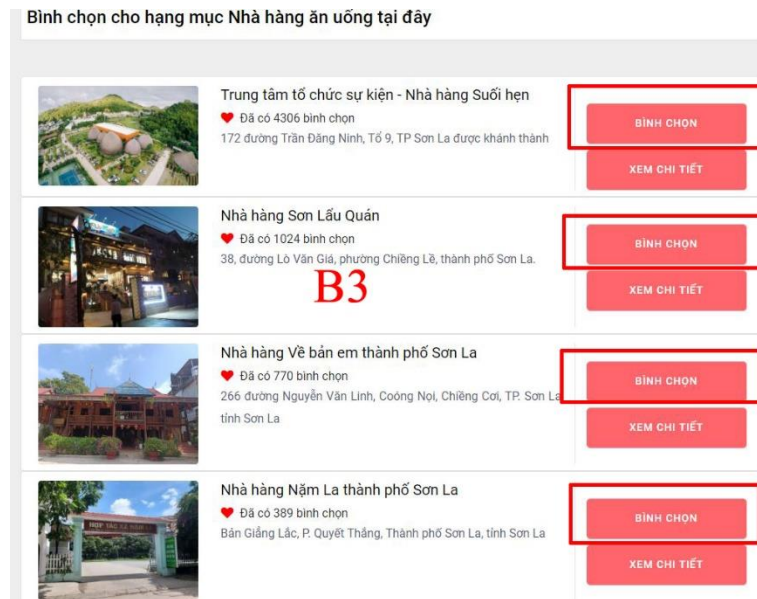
Bình chọn cho hạng mục Nhà hàng ăn uống tại đây

Trung tâm tổ chức sự kiện - Nhà hàng Suối hẹn
Đã có 4306 bình chọn
172 đường Trần Đăng Ninh, Tổ 9, TP Sơn La được khánh thành
BÌNH CHỌN
XEM CHI TIẾT

Nhà hàng Sơn Lẩu Quán
Đã có 1024 bình chọn
38, đường Lò Văn Giá, phường Chiềng Lề, thành phố Sơn La.
B3
BÌNH CHỌN
XEM CHI TIẾT

Nhà hàng Về bản em thành phố Sơn La
Đã có 770 bình chọn
266 đường Nguyễn Văn Linh, Coóng Nọi, Chiềng Cơi, TP. Sơn La, tỉnh Sơn La
BÌNH CHỌN
XEM CHI TIẾT

Nhà hàng Nặm La thành phố Sơn La
Đã có 389 bình chọn
Bản Giảng Lắc, P. Quyết Thắng, Thành phố Sơn La, tỉnh Sơn La
BÌNH CHỌN
XEM CHI TIẾT